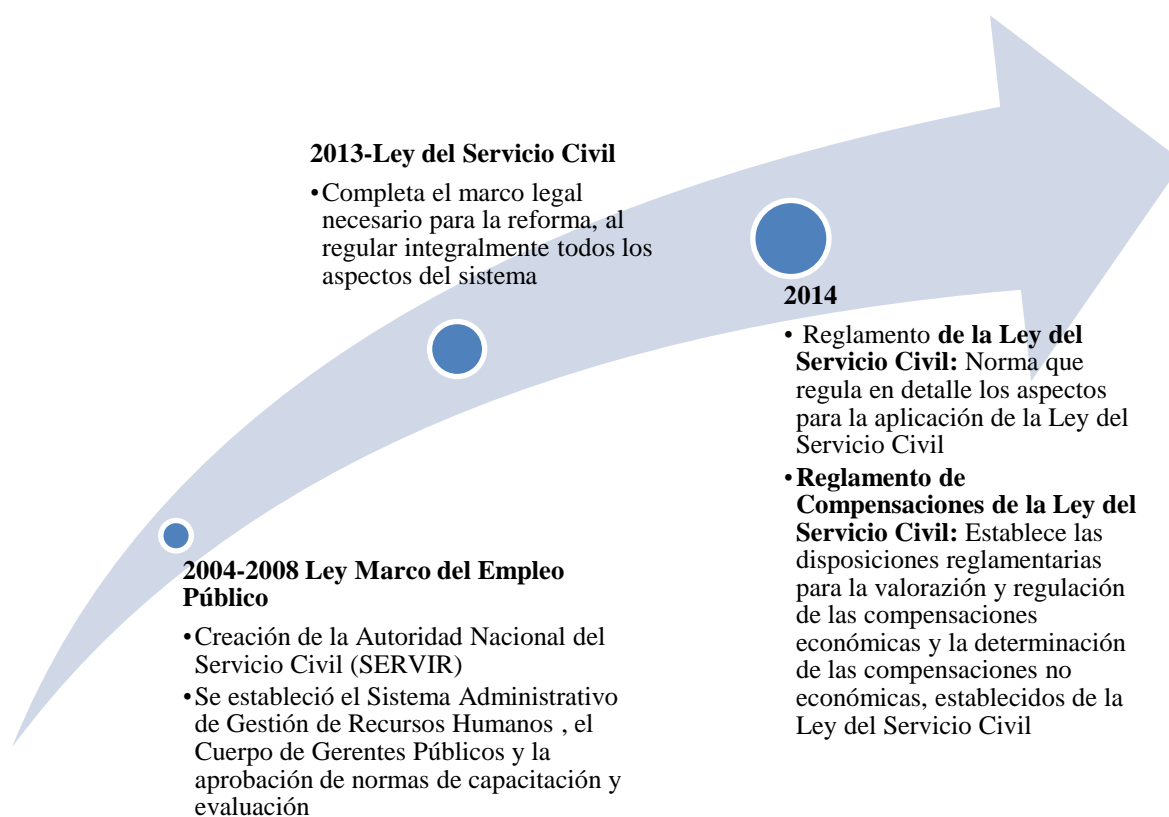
**2004-2008 Ley Marco del Empleo Público**

• Creación de la Autoridad Nacional del Servicio Civil (SERVIR)

• Se estableció el Sistema Administrativo de Gestión de Recursos Humanos , el Cuerpo de Gerentes Públicos y la aprobación de normas de capacitación y evaluación

**2013-Ley del Servicio Civil**

• Completa el marco legal necesario para la reforma, al regular integralmente todos los aspectos del sistema

**2014**

• Reglamento **de la Ley del Servicio Civil:** Norma que regula en detalle los aspectos para la aplicación de la Ley del Servicio Civil

• **Reglamento de Compensaciones de la Ley del Servicio Civil:** Establece las disposiciones reglamentarias para la valorazión y regulación de las compensaciones económicas y la determinación de las compensaciones no económicas, establecidos de la Ley del Servicio Civil